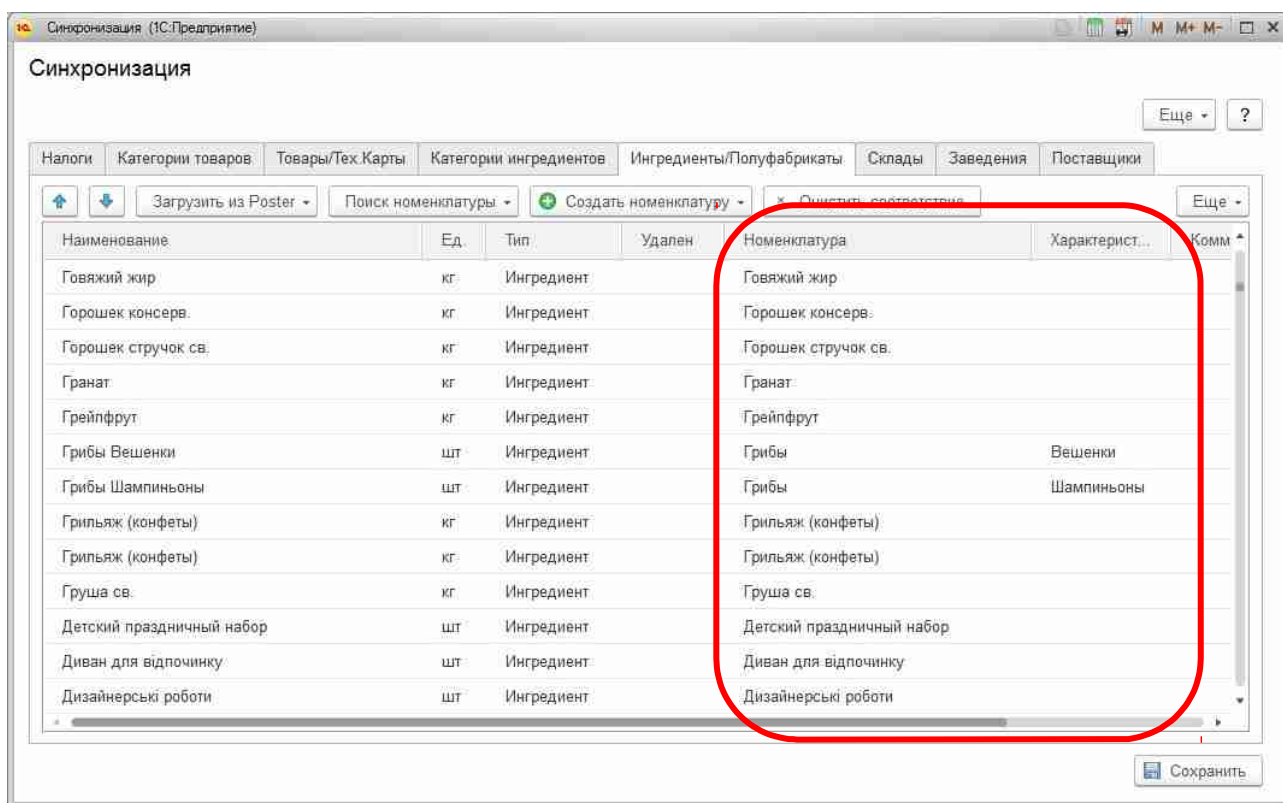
Синхронизация (1С:Предприятие)

M M+ M-

Синхронизация

Еще ?

Налоги | Категории товаров | Товары/Тех.Карты | Категории ингредиентов | Ингредиенты/Полуфабрикаты | Склады | Заведения | Поставщики

Загрузить из Poster | Поиск номенклатуры | Создать номенклатуру | Очистить соответствие | Еще

| Наименование | Ед. | Тип | Удален | Номенклатура | Характерист... | Комм |
|---|---|---|---|---|---|---|
| Говяжий жир | кг | Ингредиент | | Говяжий жир | | |
| Горошек консерв. | кг | Ингредиент | | Горошек консерв. | | |
| Горошек стручок св. | кг | Ингредиент | | Горошек стручок св. | | |
| Гранат | кг | Ингредиент | | Гранат | | |
| Грейпфрут | кг | Ингредиент | | Грейпфрут | | |
| Грибы Вешенки | шт | Ингредиент | | Грибы | Вешенки | |
| Грибы Шампиньоны | шт | Ингредиент | | Грибы | Шампиньоны | |
| Грильяж (конфеты) | кг | Ингредиент | | Грильяж (конфеты) | | |
| Грильяж (конфеты) | кг | Ингредиент | | Грильяж (конфеты) | | |
| Груша св. | кг | Ингредиент | | Груша св. | | |
| Детский праздничный набор | шт | Ингредиент | | Детский праздничный набор | | |
| Диван для відпочинку | шт | Ингредиент | | Диван для відпочинку | | |
| Дизайнерські роботи | шт | Ингредиент | | Дизайнерські роботи | | |

Сохранить